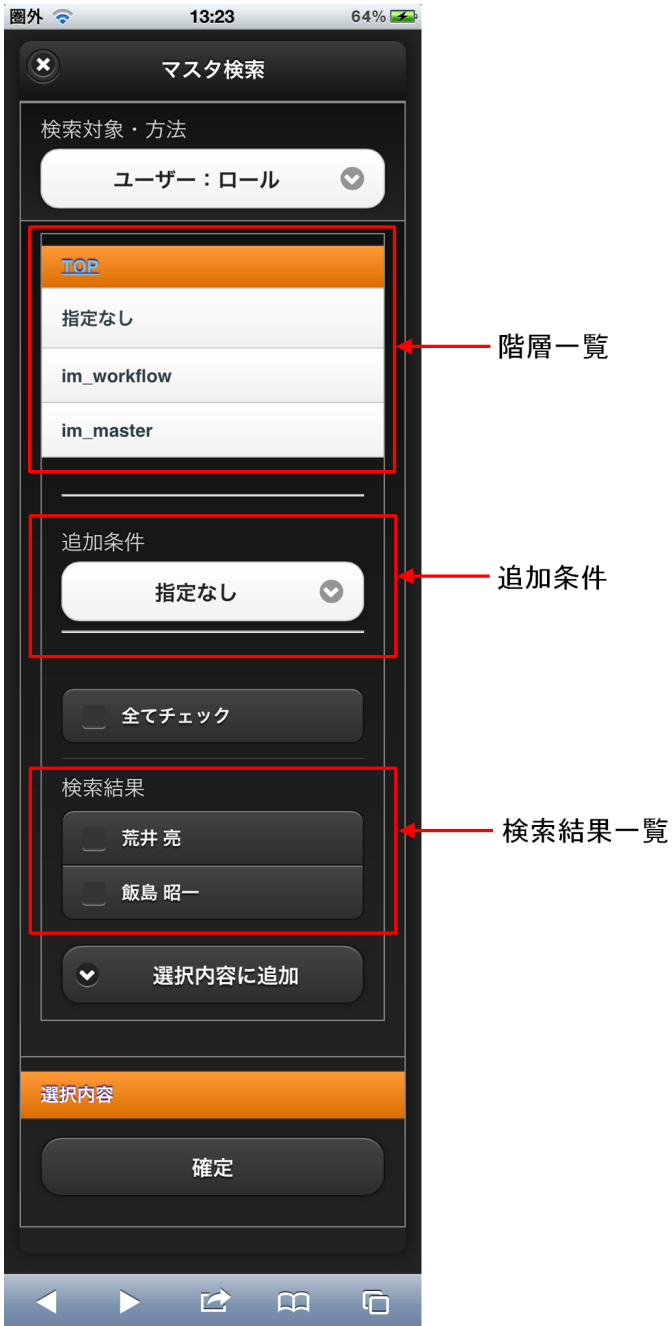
圏外 13:23 64%

マスタ検索

検索対象・方法

ユーザー：ロール

TOP

指定なし

im_workflow

im_master

階層一覧

追加条件

指定なし

追加条件

全てチェック

検索結果

荒井 亮

飯島 昭一

検索結果一覧

選択内容に追加

選択内容

確定